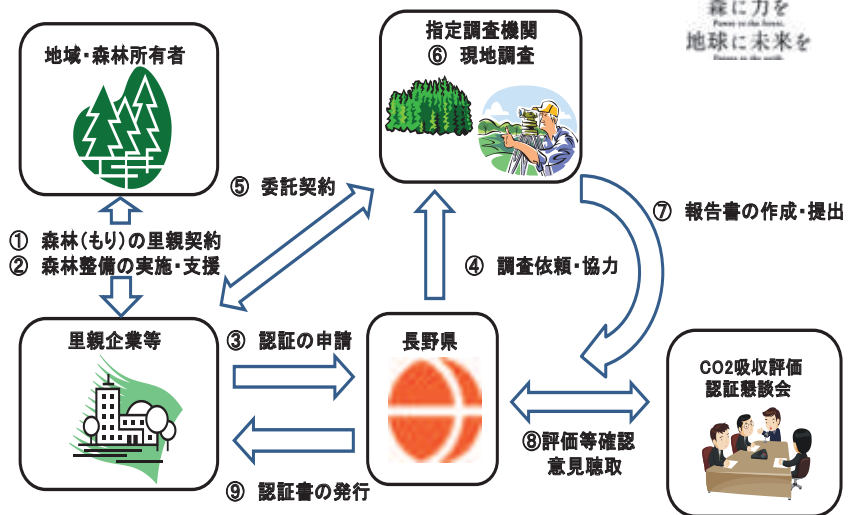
森に力を
Power to the forest.
地球に未来を
Future to the earth.

地域・森林所有者

指定調査機関
⑥ 現地調査

⑤ 委託契約

⑦ 報告書の作成・提出

① 森林(もり)の里親契約
② 森林整備の実施・支援

④ 調査依頼・協力

里親企業等

③ 認証の申請

長野県

CO2吸収評価
認証懇談会

⑧評価等確認
意見聴取

⑨ 認証書の発行